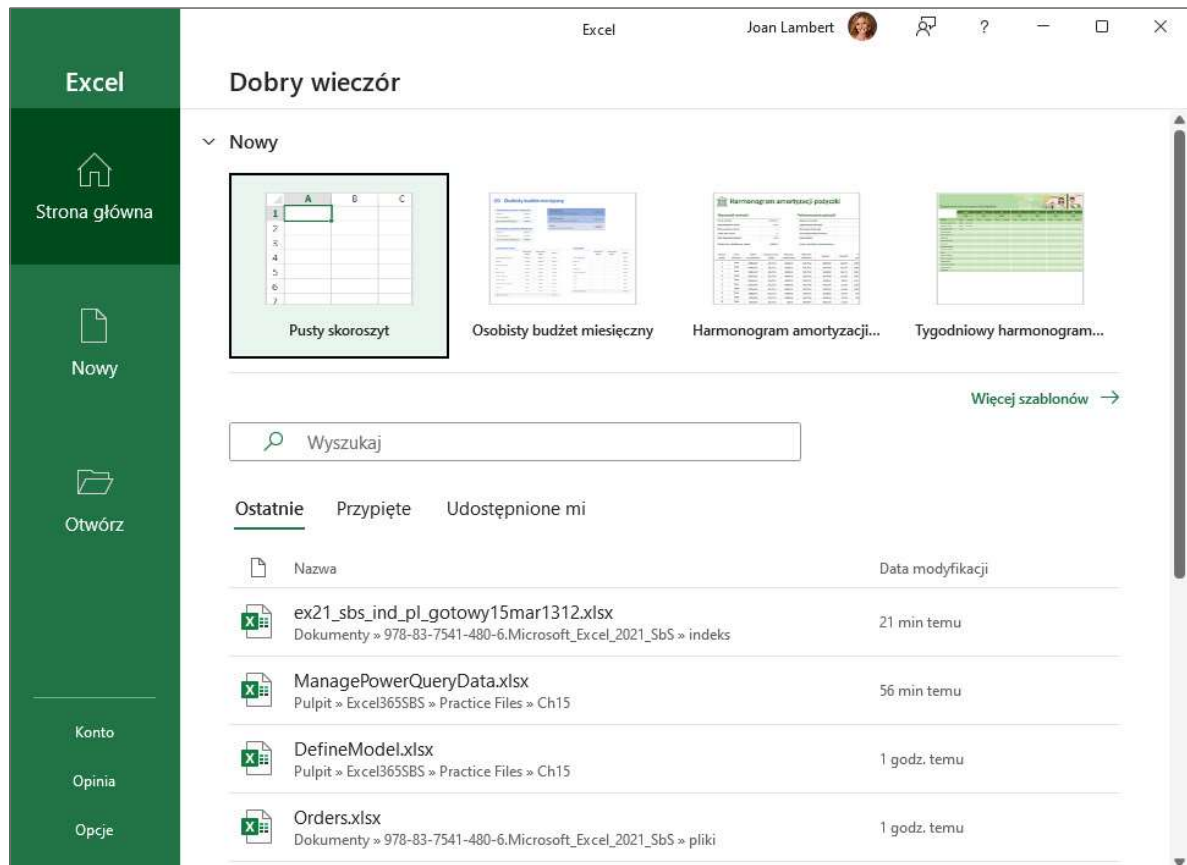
Excel

Strona główna

Nowy

Otwórz

Konto

Opinia

Opcje

Excel

Joan Lambert

?

Dobry wieczór

Nowy

| | A | B | C |
|---|---|---|---|
| 1 | | | |
| 2 | | | |
| 3 | | | |
| 4 | | | |
| 5 | | | |
| 6 | | | |
| 7 | | | |

Pusty skoroszyt

Osobisty budżet miesięczny

Harmonogram amortyzacji pożyczki

Harmonogram amortyzacji...

Tygodniowy harmonogram...

Więcej szablonów →

Wyszukaj

Ostatnie Przypięte Udostępnione mi

Nazwa Data modyfikacji

ex21_sbs_ind_pl_gotowy15mar1312.xlsx
Dokumenty » 978-83-7541-480-6.Microsoft_Excel_2021_SbS » indeks
21 min temu

ManagePowerQueryData.xlsx
Pulpit » Excel365SBS » Practice Files » Ch15
56 min temu

DefineModel.xlsx
Pulpit » Excel365SBS » Practice Files » Ch15
1 godz. temu

Orders.xlsx
Dokumenty » 978-83-7541-480-6.Microsoft_Excel_2021_SbS » pliki
1 godz. temu